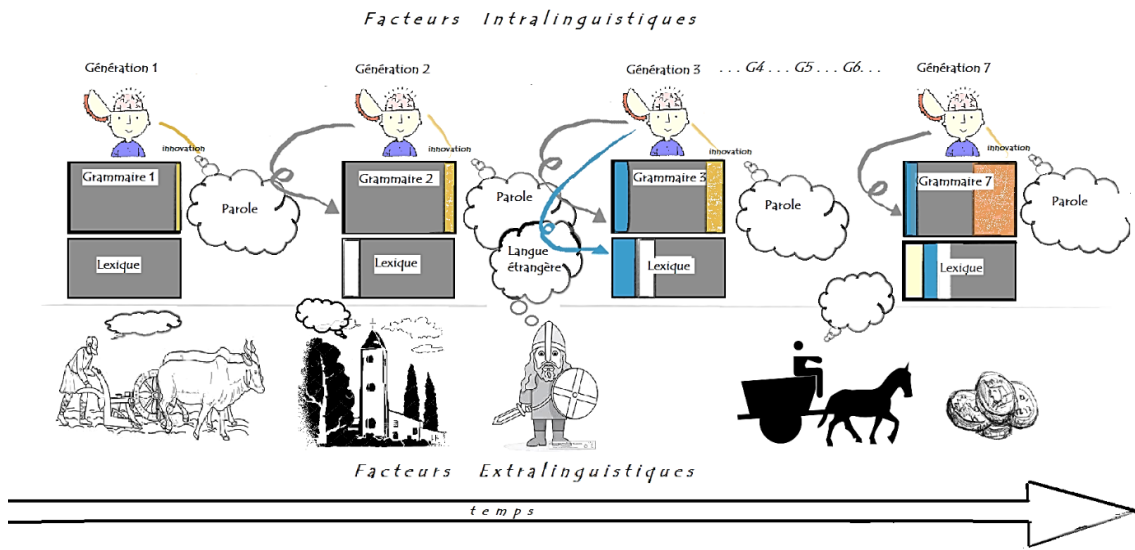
Facteurs Intralinguistiques

Génération 1

innovation

Grammaire 1

Parole

Lexique

Génération 2

innovation

Grammaire 2

Lexique

Parole

Langue étrangère

Génération 3

. . . G4 . . . G5 . . . G6. . .

innovation

Grammaire 3

Lexique

Parole

Génération 7

innovation

Grammaire 7

Lexique

Parole

Facteurs Extralinguistiques

temps